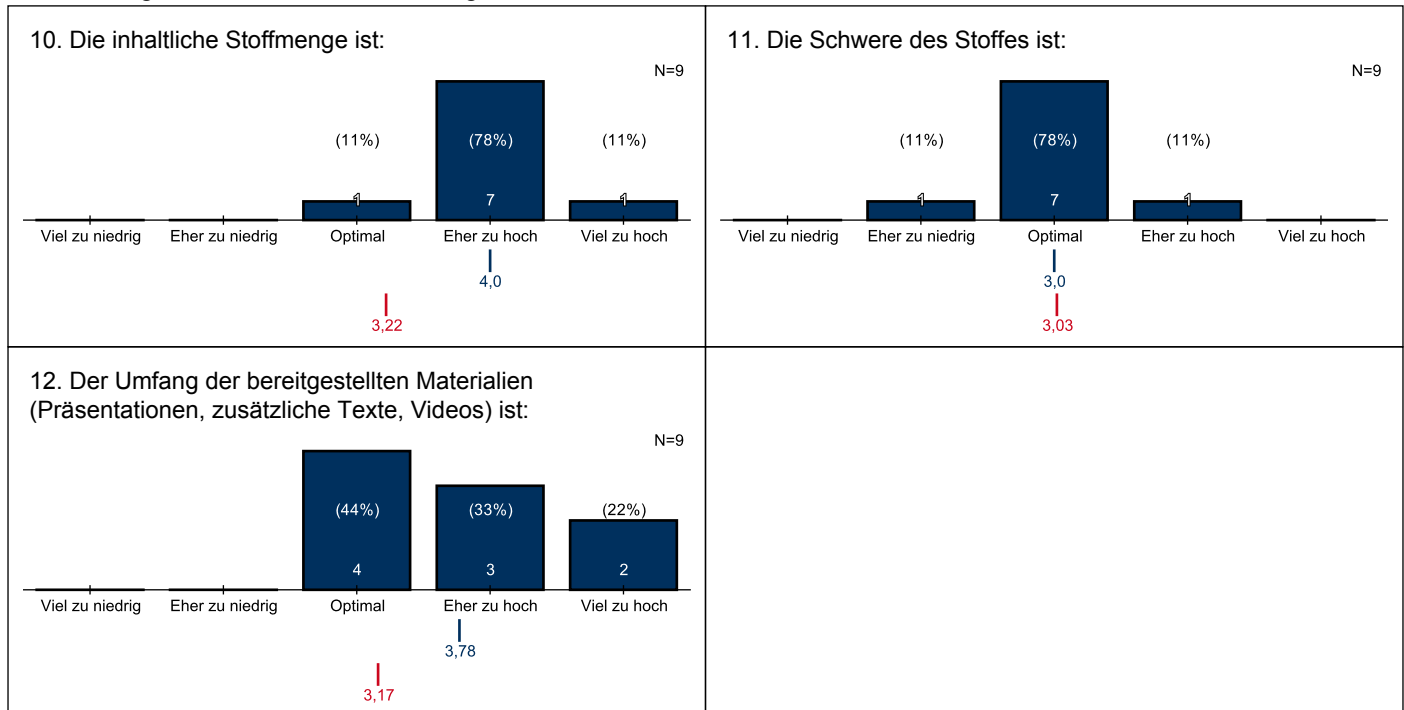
10. Die inhaltliche Stoffmenge ist:

N=9

(11%) (78%) (11%)

1 7 1

Viel zu niedrig Eher zu niedrig Optimal Eher zu hoch Viel zu hoch

4,0

3,22

11. Die Schwere des Stoffes ist:

N=9

(11%) (78%) (11%)

1 7 1

Viel zu niedrig Eher zu niedrig Optimal Eher zu hoch Viel zu hoch

3,0

3,03

12. Der Umfang der bereitgestellten Materialien (Präsentationen, zusätzliche Texte, Videos) ist:

N=9

(44%) (33%) (22%)

4 3 2

Viel zu niedrig Eher zu niedrig Optimal Eher zu hoch Viel zu hoch

3,78

3,17